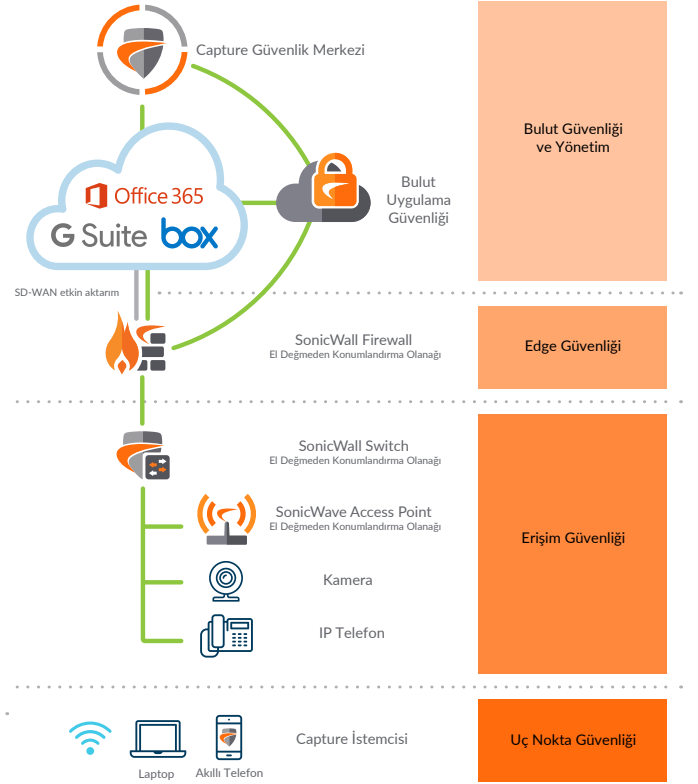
Capture Güvenlik Merkezi

Office 365

G Suite box

Bulut Uygulama Güvenliği

Bulut Güvenliği ve Yönetim

SD-WAN etkin aktarım

SonicWall Firewall
El Değmeden Konumlandırma Olanağı

Edge Güvenliği

SonicWall Switch
El Değmeden Konumlandırma Olanağı

SonicWave Access Point
El Değmeden Konumlandırma Olanağı

Kamera

IP Telefon

Erişim Güvenliği

Laptop

Akıllı Telefon

Capture İstemcisi

Uç Nokta Güvenliği